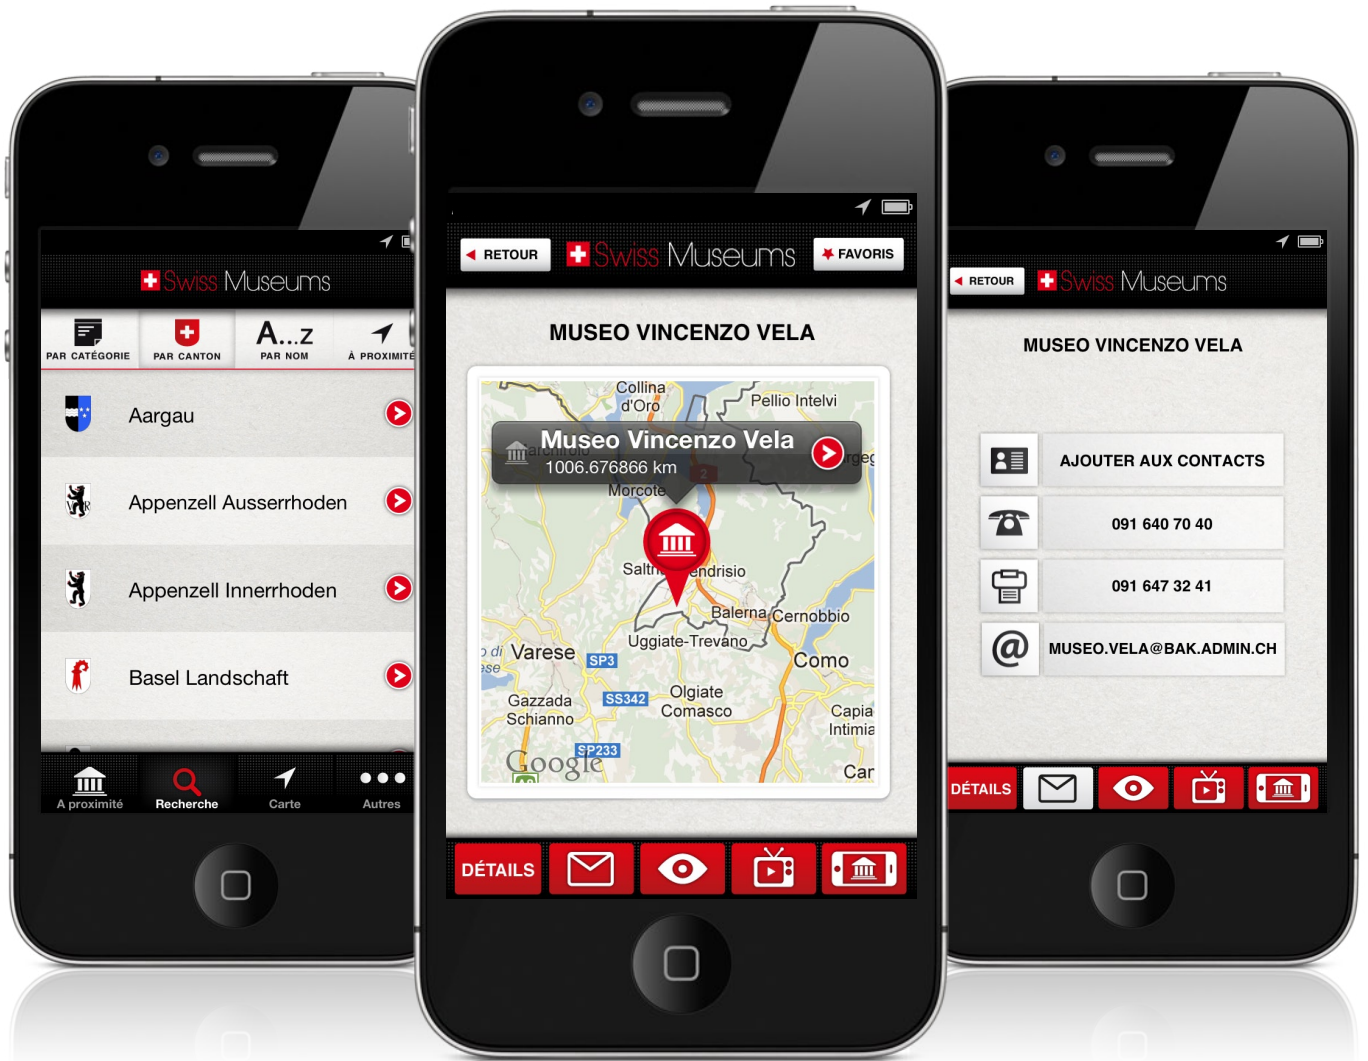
Swiss Museums

PAR CATÉGORIE
PAR CANTON
A...Z PAR NOM
À PROXIMITÉ

Aargau
Appenzell Ausserrhoden
Appenzell Innerrhoden
Basel Landschaft

A proximité
Recherche
Carte
Autres

RETOUR
Swiss Museums
FAVORIS

MUSEO VINCENZO VELA

Collina d'Oro
Pellio Intelvi
Museo Vincenzo Vela
1006.676866 km
Morcote
Salt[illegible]
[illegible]endrisio
Balerna
Cernobbio
Uggiate-Trevano
Varese
SP3
Como
Gazzada Schianno
SS342
Olgiate Comasco
Capia Intimia
SP233
Google
Car

DÉTAILS

RETOUR
Swiss Museums

MUSEO VINCENZO VELA

AJOUTER AUX CONTACTS
091 640 70 40
091 647 32 41
MUSEO.VELA@BAK.ADMIN.CH

DÉTAILS